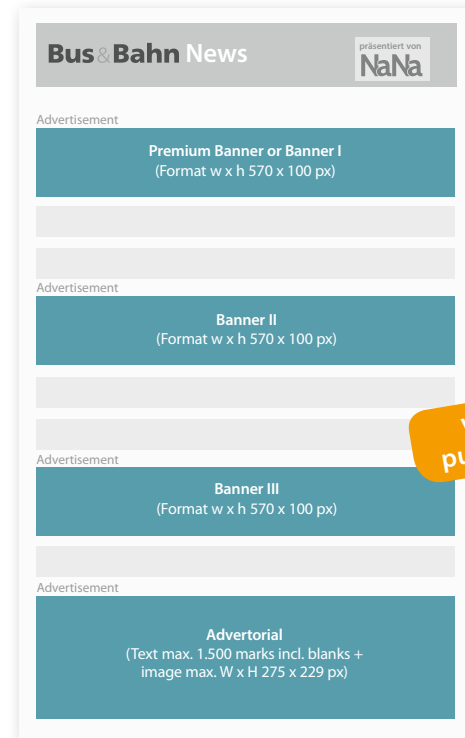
Bus&Bahn News

präsentiert von
NaNa

Advertisement

Premium Banner or Banner I
(Format w x h 570 x 100 px)

Advertisement

Banner II
(Format w x h 570 x 100 px)

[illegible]
pu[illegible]

Advertisement

Banner III
(Format w x h 570 x 100 px)

Advertisement

Advertorial
(Text max. 1.500 marks incl. blanks + image max. W x H 275 x 229 px)